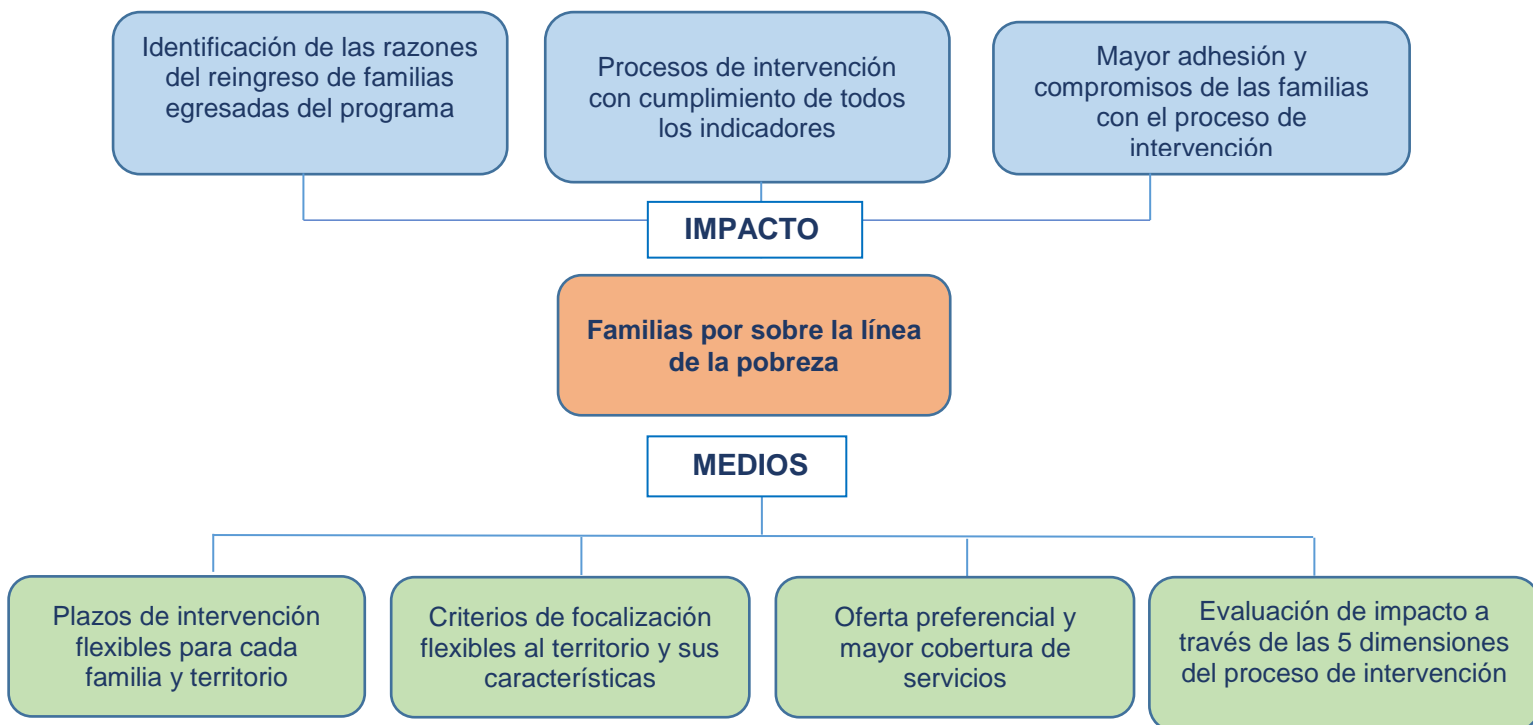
Identificación de las razones del reingreso de familias egresadas del programa

Procesos de intervención con cumplimiento de todos los indicadores

Mayor adhesión y compromisos de las familias con el proceso de intervención

IMPACTO

Familias por sobre la línea de la pobreza

MEDIOS

Plazos de intervención flexibles para cada familia y territorio

Criterios de focalización flexibles al territorio y sus características

Oferta preferencial y mayor cobertura de servicios

Evaluación de impacto a través de las 5 dimensiones del proceso de intervención